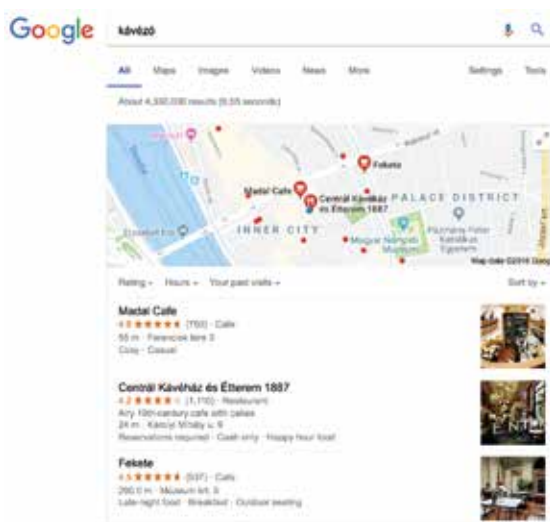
Google

kávézó

All Maps Images Videos News More Settings Tools

About 4,330,000 results (0.55 seconds)

Fekete

Madal Cafe

Centrál Kávéház és Étterem 1887

PALACE DISTRICT

INNER CITY

Erzsébet híd

Magyar Nemzeti Múzeum

Pázmány Péter Katolikus Egyetem

Map data ©2018 Google

Rating ▾ Hours ▾ Your past visits ▾ Sort by ▾

Madal Cafe
4.8 ★★★★★ (750) · Cafe
55 m · Ferenciek tere 3
Cozy · Casual

Centrál Kávéház és Étterem 1887
4.2 ★★★★ (1,770) · Restaurant
Airy 19th-century cafe with cakes
24 m · Károlyi Mihály u. 9
Reservations required · Cash only · Happy hour food

Fekete
4.5 ★★★★★ (537) · Cafe
250.0 m · Múzeum krt. 5
Late-night food · Breakfast · Outdoor seating